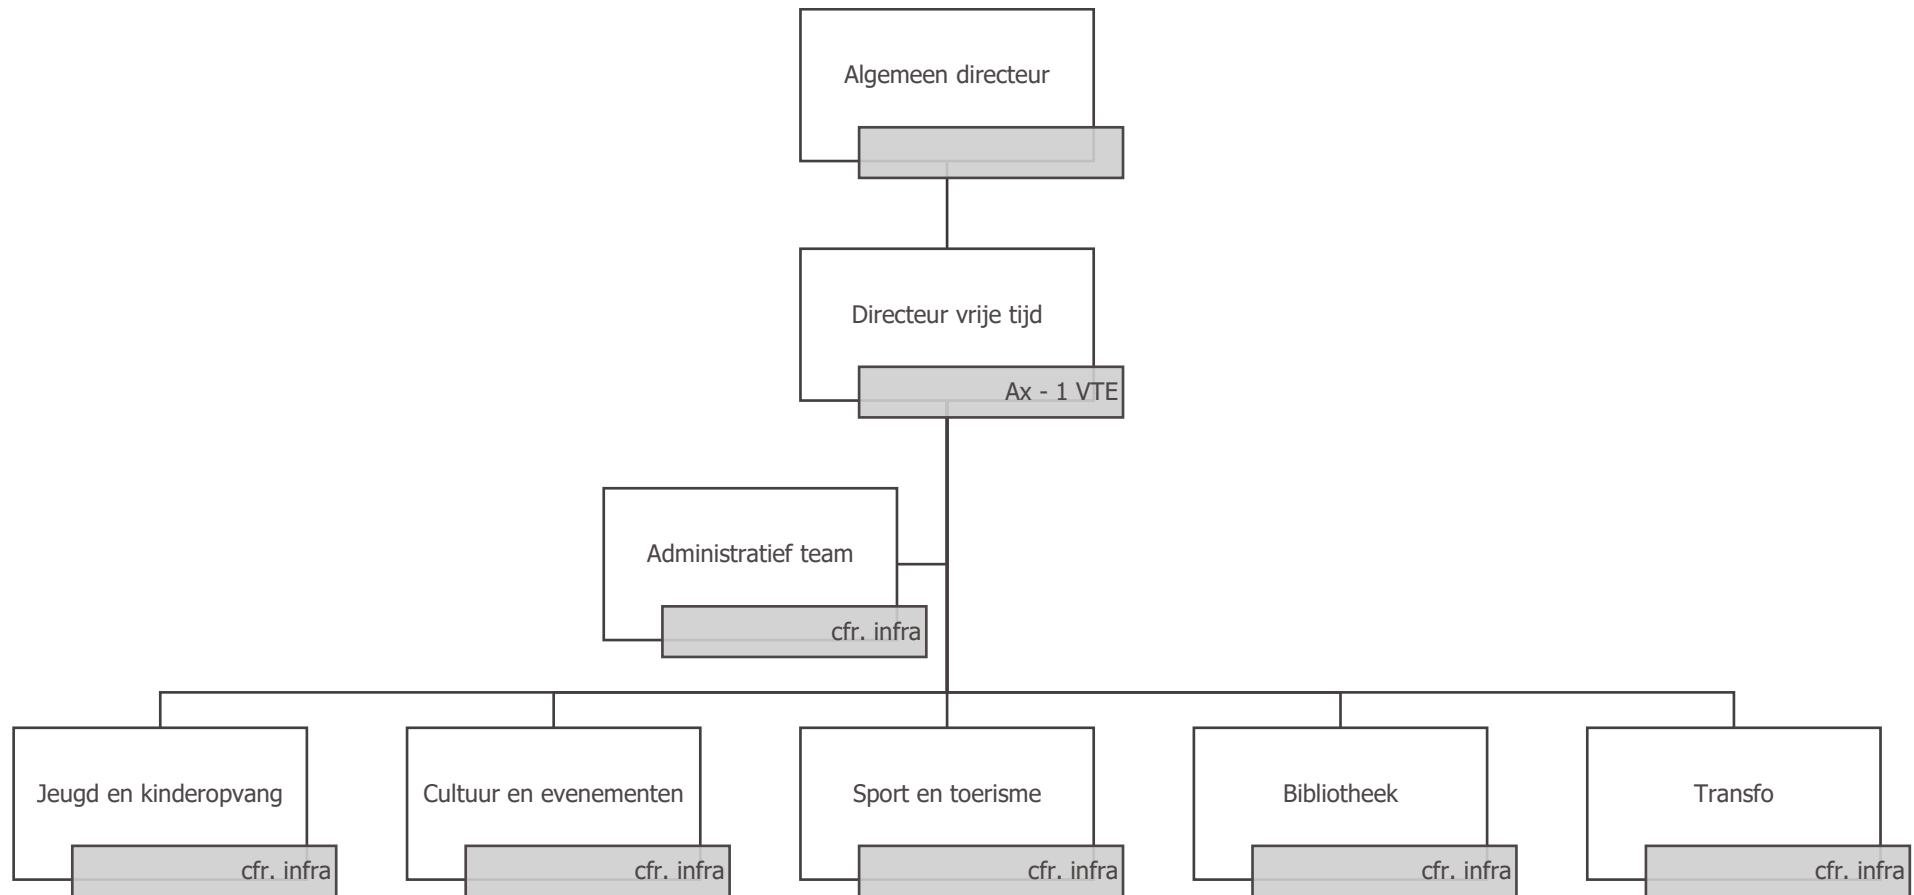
Algemeen directeur

Directeur vrije tijd

Ax - 1 VTE

Administratief team

cfr. infra

Jeugd en kinderopvang

cfr. infra

Cultuur en evenementen

cfr. infra

Sport en toerisme

cfr. infra

Bibliotheek

cfr. infra

Transfo

cfr. infra